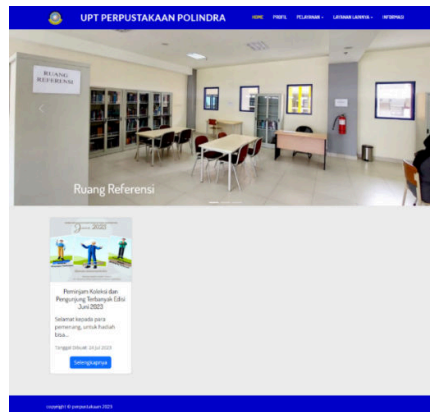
UPT PERPUSTAKAAN POLINDRA

HOME PROFIL PELAYANAN LAYANAN LAINNYA INFORMASI

RUANG REFERENSI

Ruang Referensi

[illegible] 2023

Peminjam Koleksi dan Pengunjung Terbanyak Edisi Juni 2023

Selamat kepada para pemenang, untuk hadiah bisa...

Tanggal Dibuat: 14 Jul 2023

Selengkapnya

copyright © perpustakaan 2023